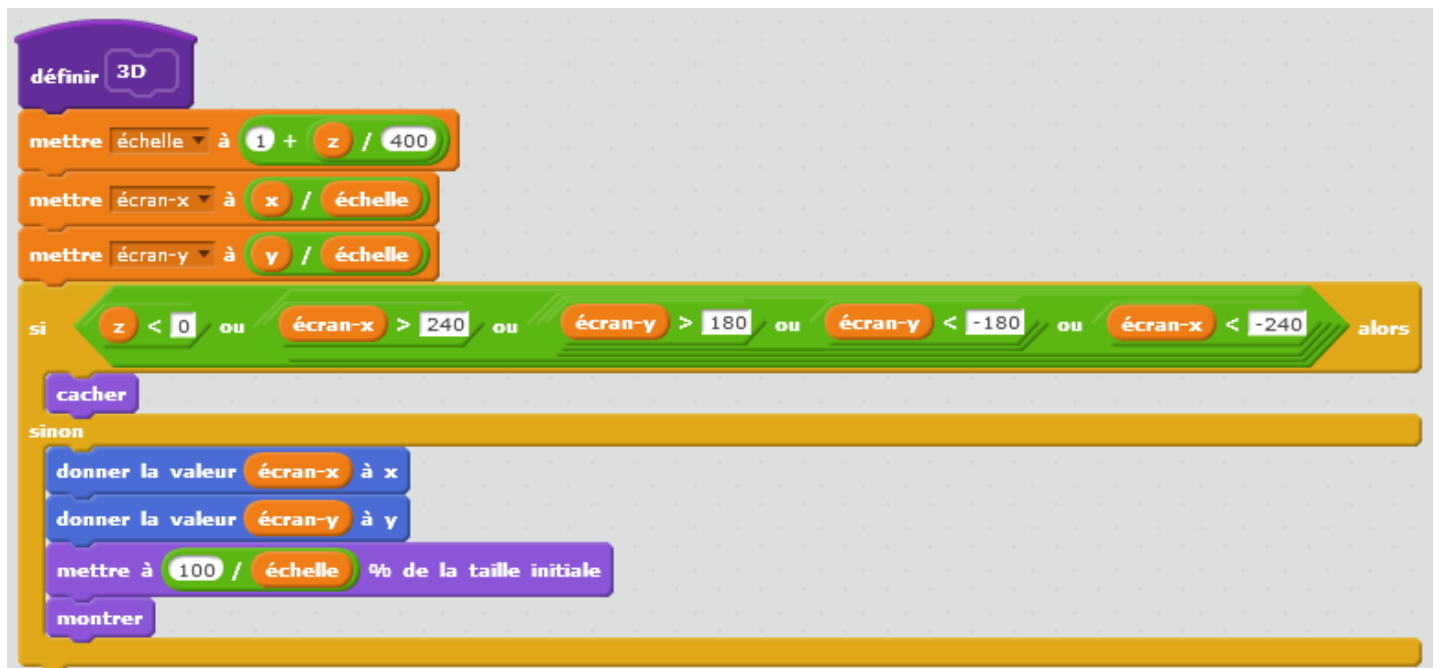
définir 3D
mettre échelle à 1 + z / 400
mettre écran-x à x / échelle
mettre écran-y à y / échelle
si z < 0 ou écran-x > 240 ou écran-y > 180 ou écran-y < -180 ou écran-x < -240 alors
cacher
sinon
donner la valeur écran-x à x
donner la valeur écran-y à y
mettre à 100 / échelle % de la taille initiale
montrer